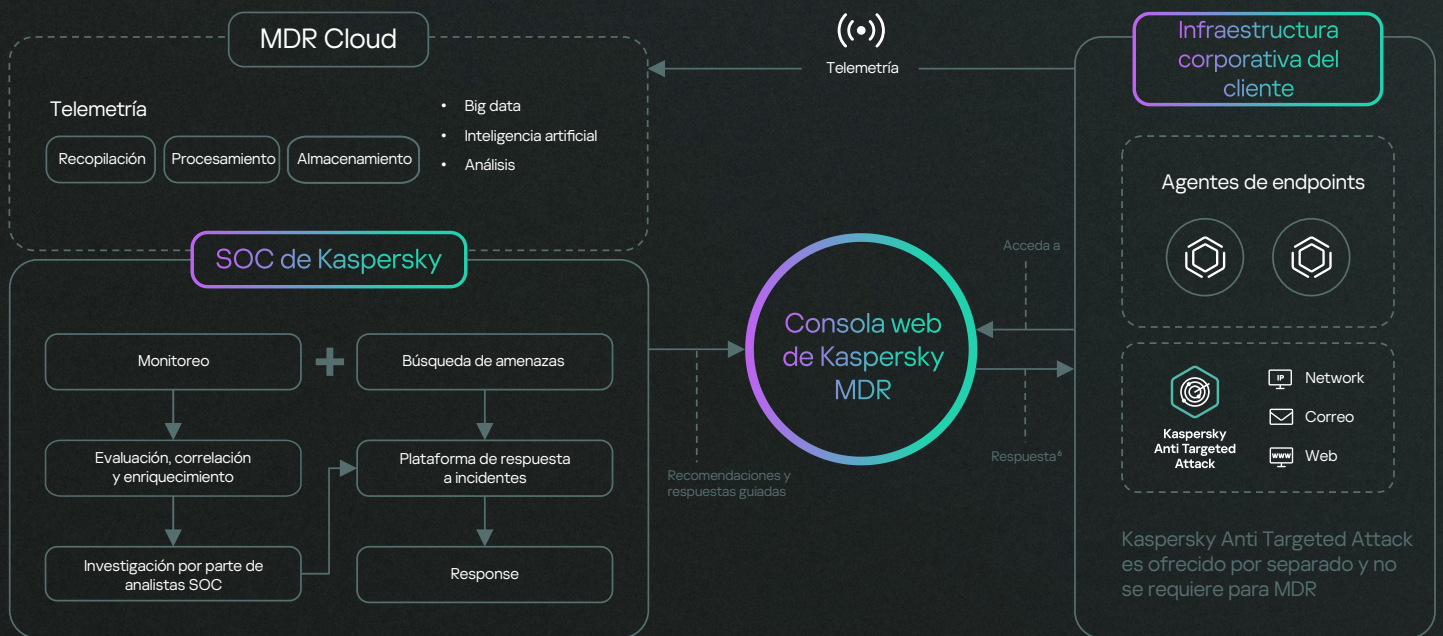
MDR Cloud

Telemetría

Telemetría

Recopilación

Procesamiento

Almacenamiento

• Big data
• Inteligencia artificial
• Análisis

Infraestructura corporativa del cliente

Agentes de endpoints

SOC de Kaspersky

Monitoreo

Búsqueda de amenazas

Evaluación, correlación y enriquecimiento

Plataforma de respuesta a incidentes

Investigación por parte de analistas SOC

Response

Consola web de Kaspersky MDR

Acceda a

Respuesta$^{6}$

Recomendaciones y respuestas guiadas

Kaspersky Anti Targeted Attack

IP Network

Correo

www Web

Kaspersky Anti Targeted Attack es ofrecido por separado y no se requiere para MDR